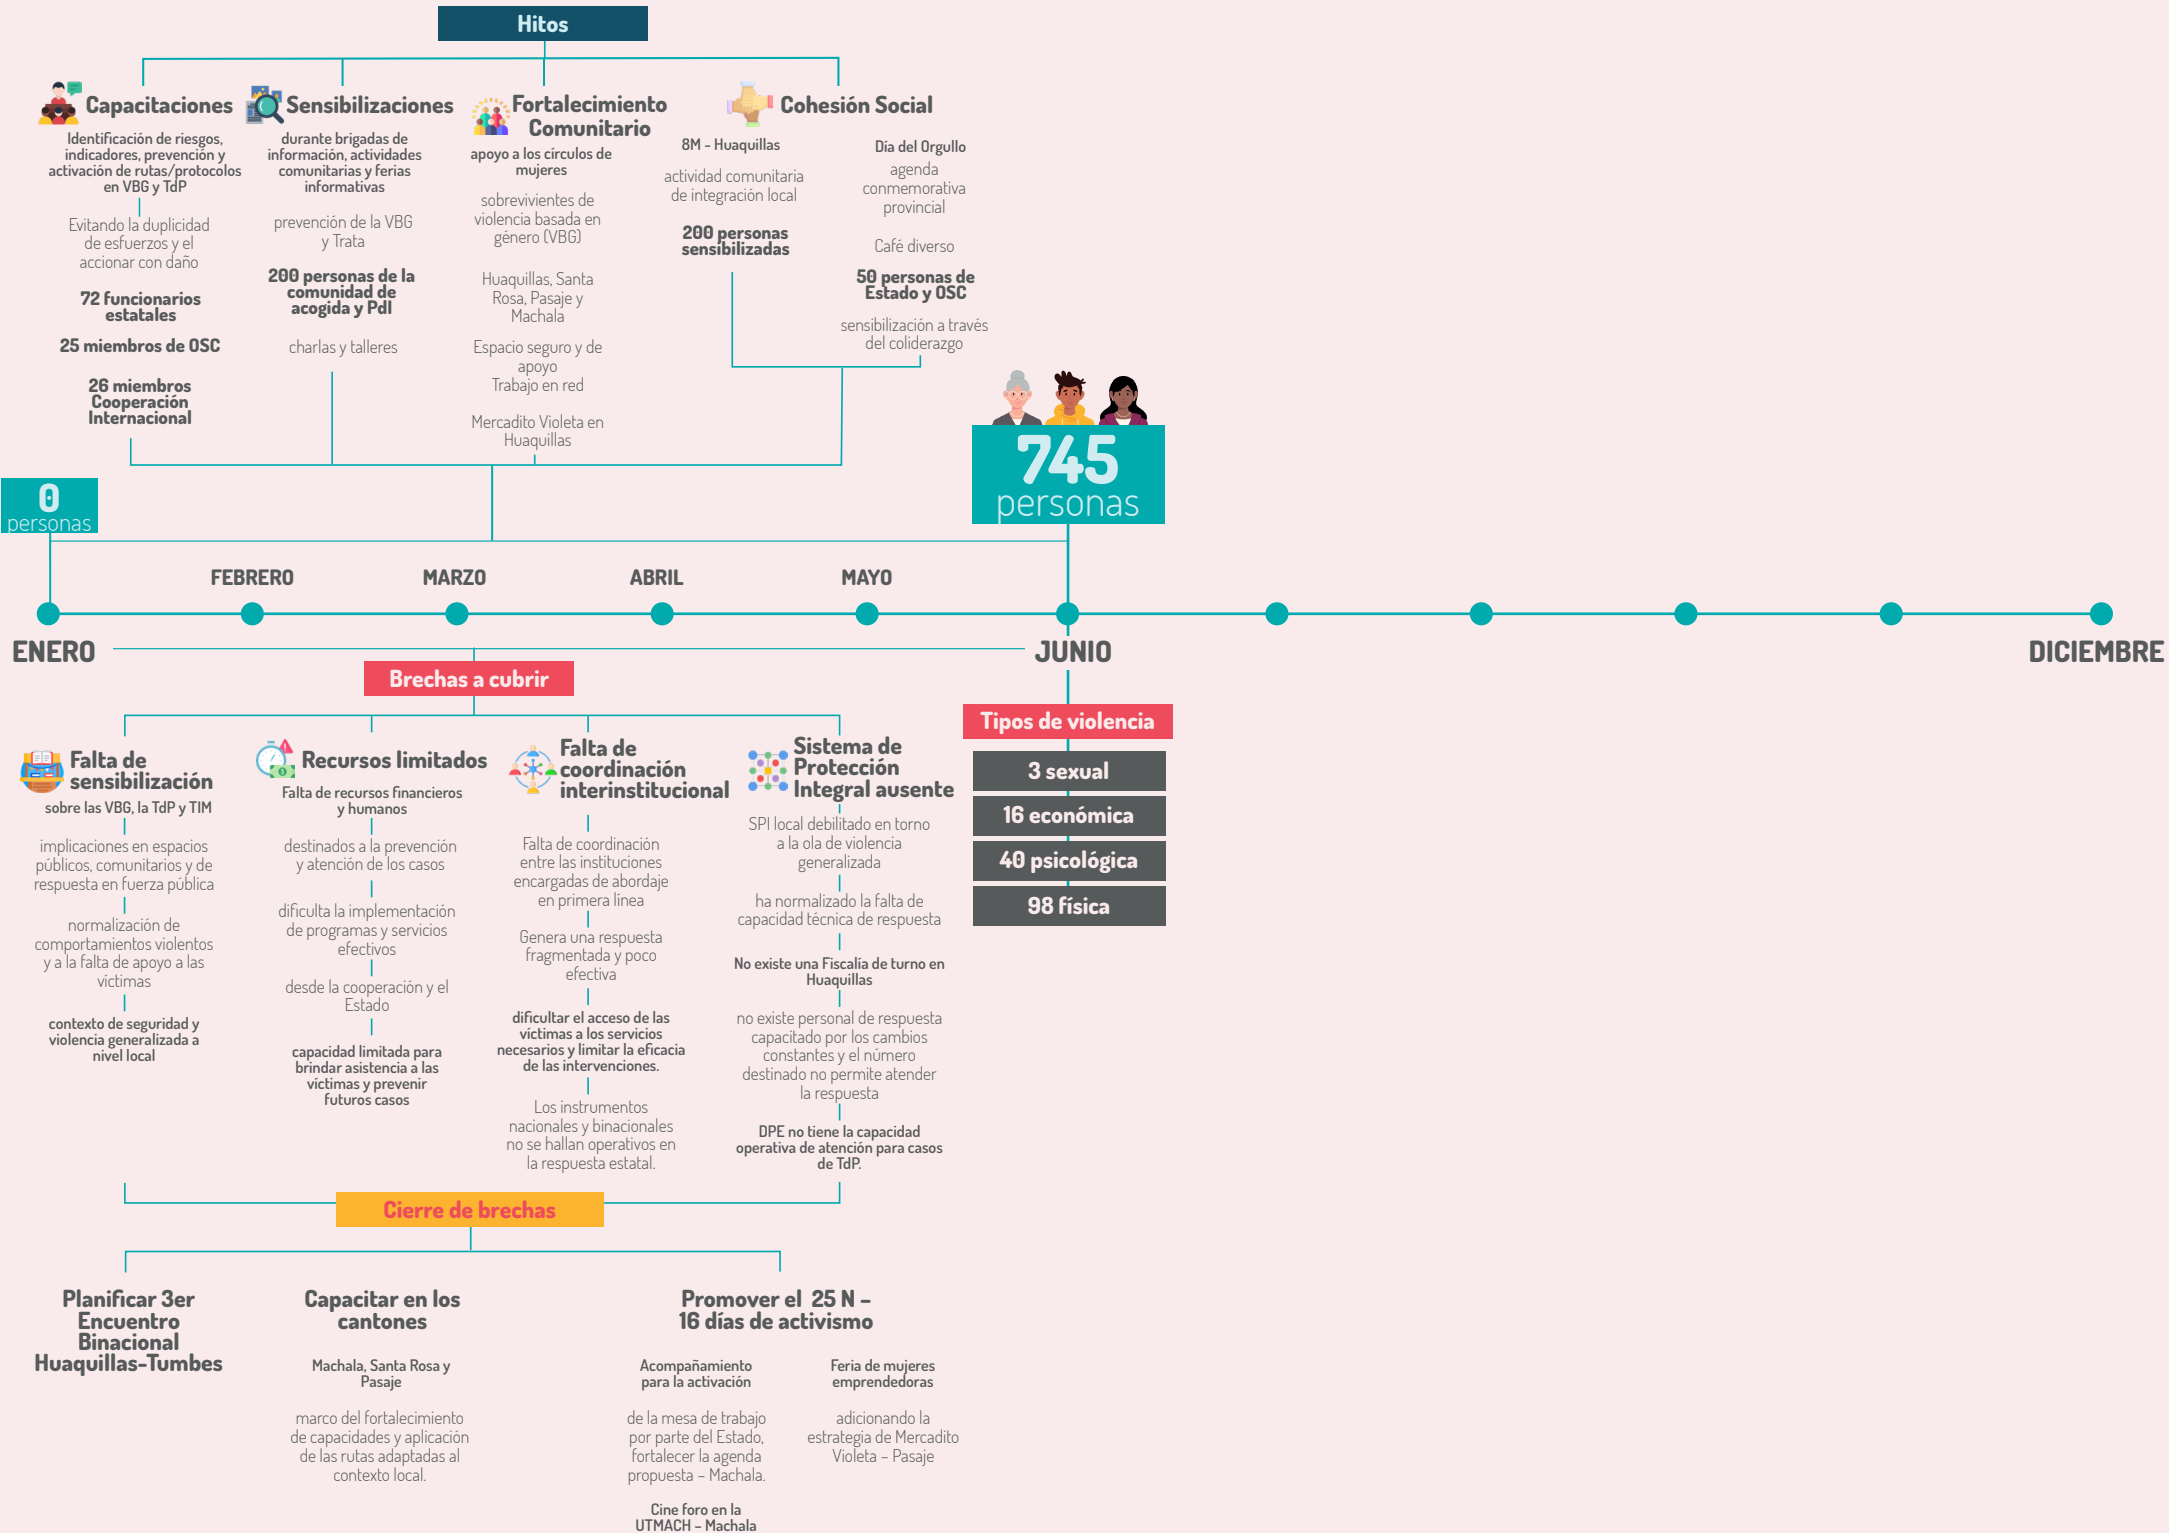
Hitos

Capacitaciones
Identificación de riesgos, indicadores, prevención y activación de rutas/protocolos en VBG y TdP
Evitando la duplicidad de esfuerzos y el accionar con daño
72 funcionarios estatales
25 miembros de OSC
26 miembros Cooperación Internacional

Sensibilizaciones
durante brigadas de información, actividades comunitarias y ferias informativas
prevención de la VBG y Trata
200 personas de la comunidad de acogida y PdI
charlas y talleres

Fortalecimiento Comunitario
apoyo a los círculos de mujeres
sobrevivientes de violencia basada en género (VBG)
Huaquillas, Santa Rosa, Pasaje y Machala
Espacio seguro y de apoyo
Trabajo en red
Mercadito Violeta en Huaquillas

Cohesión Social
8M - Huaquillas
actividad comunitaria de integración local
200 personas sensibilizadas
Día del Orgullo
agenda conmemorativa provincial
Café diverso
50 personas de Estado y OSC
sensibilización a través del coliderazgo

0 personas
745 personas

ENERO FEBRERO MARZO ABRIL MAYO JUNIO DICIEMBRE

Brechas a cubrir

Falta de sensibilización
sobre las VBG, la TdP y TIM
implicaciones en espacios públicos, comunitarios y de respuesta en fuerza pública
normalización de comportamientos violentos y a la falta de apoyo a las víctimas
contexto de seguridad y violencia generalizada a nivel local

Recursos limitados
Falta de recursos financieros y humanos
destinados a la prevención y atención de los casos
dificulta la implementación de programas y servicios efectivos
desde la cooperación y el Estado
capacidad limitada para brindar asistencia a las víctimas y prevenir futuros casos

Falta de coordinación interinstitucional
Falta de coordinación entre las instituciones encargadas de abordaje en primera línea
Genera una respuesta fragmentada y poco efectiva
dificultar el acceso de las víctimas a los servicios necesarios y limitar la eficacia de las intervenciones.
Los instrumentos nacionales y binacionales no se hallan operativos en la respuesta estatal.

Sistema de Protección Integral ausente
SPI local debilitado en torno a la ola de violencia generalizada
ha normalizado la falta de capacidad técnica de respuesta
No existe una Fiscalía de turno en Huaquillas
no existe personal de respuesta capacitado por los cambios constantes y el número destinado no permite atender la respuesta
DPE no tiene la capacidad operativa de atención para casos de TdP.

Tipos de violencia
3 sexual
16 económica
40 psicológica
98 física

Cierre de brechas

Planificar 3er Encuentro Binacional Huaquillas-Tumbes

Capacitar en los cantones
Machala, Santa Rosa y Pasaje
marco del fortalecimiento de capacidades y aplicación de las rutas adaptadas al contexto local.

Promover el 25 N - 16 días de activismo
Acompañamiento para la activación
de la mesa de trabajo por parte del Estado, fortalecer la agenda propuesta - Machala.
Cine foro en la UTMACH - Machala
Feria de mujeres emprendedoras
adicionando la estrategia de Mercadito Violeta - Pasaje